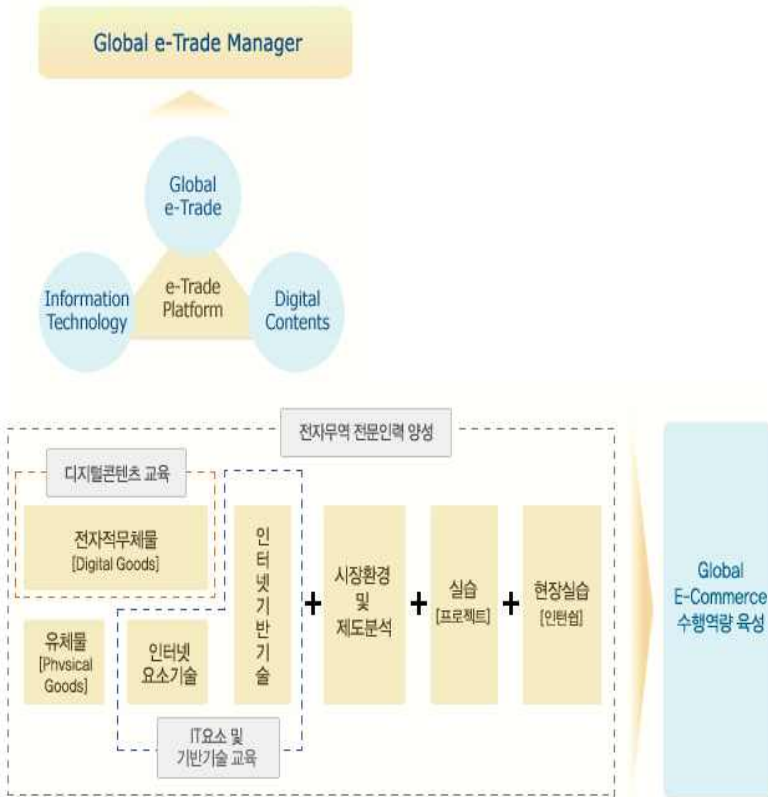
Global e-Trade Manager

Global e-Trade

Information Technology

e-Trade Platform

Digital Contents

전자무역 전문인력 양성

디지털콘텐츠 교육

전자적무체물 [Digital Goods]

유체물 [Phvsical Goods]

인터넷 요소기술

인터넷기반기술

IT요소 및 기반기술 교육

+

시장환경 및 제도분석

+

실습 [프로젝트]

+

현장실습 [인턴쉽]

Global E-Commerce 수행역량 육성